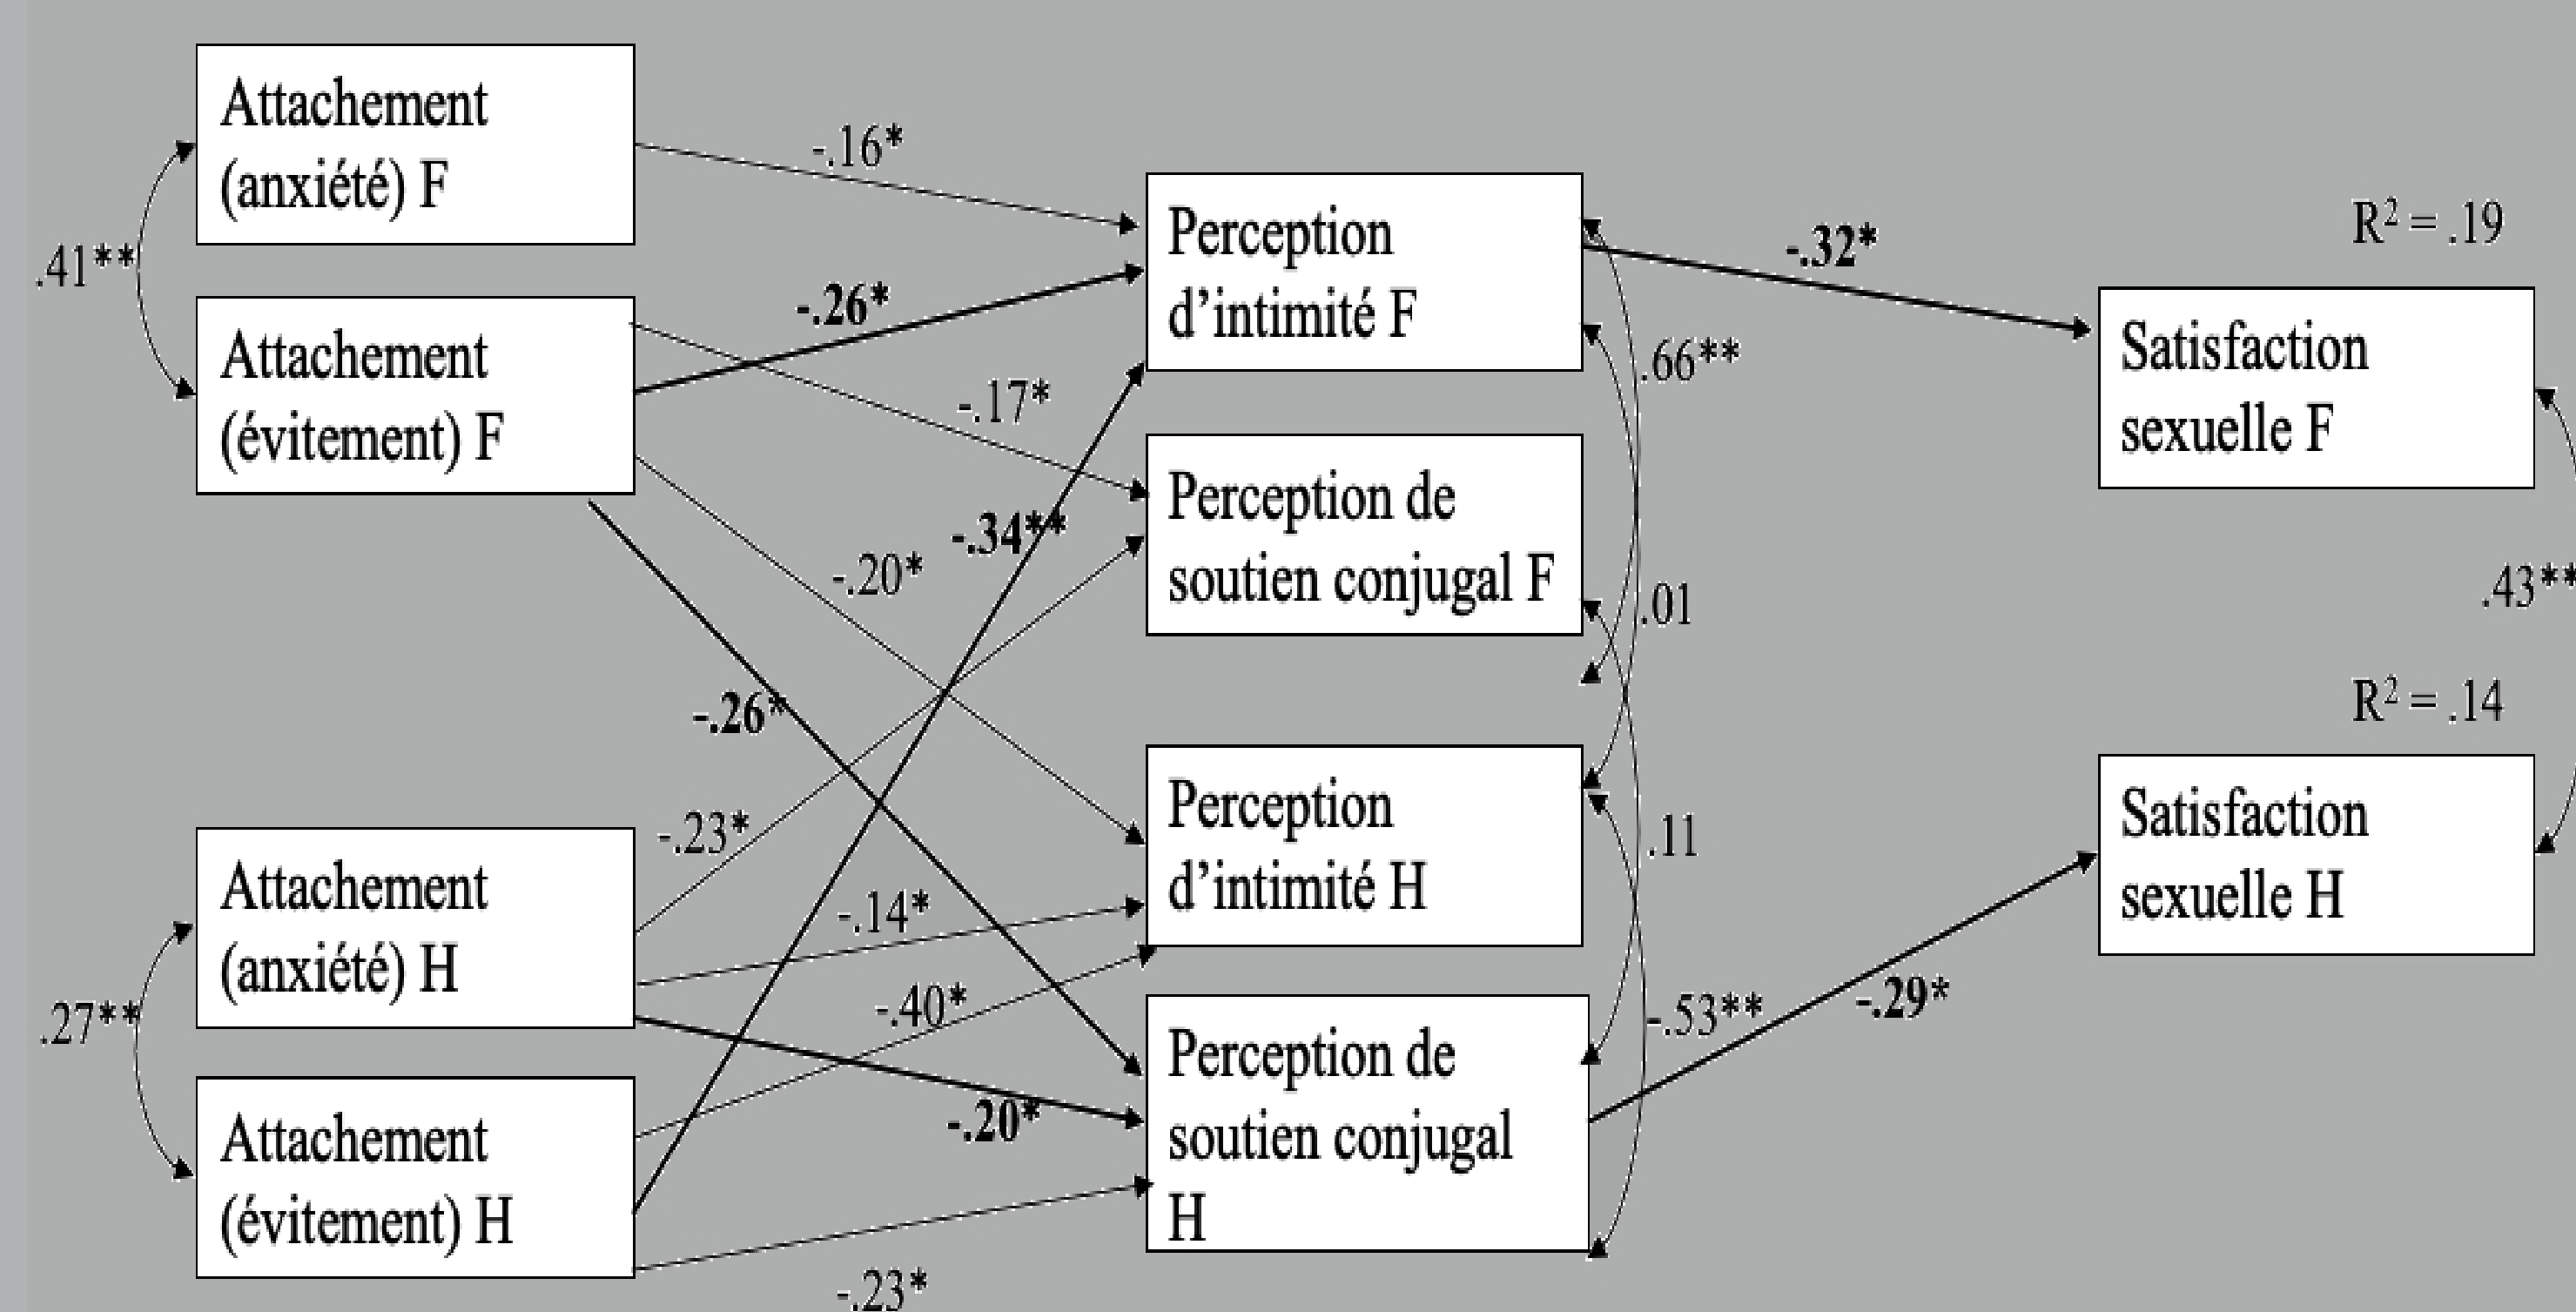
Attachement (anxiété) F

.41**

Attachement (évitement) F

-.16*

-.26*

-.17*

-.20*

-.34**

-.26*

Perception d’intimité F

Perception de soutien conjugal F

Perception d’intimité H

Perception de soutien conjugal H

.66**

.01

.11

-.53**

-.32*

R² = .19

Satisfaction sexuelle F

.43**

R² = .14

Satisfaction sexuelle H

-.29*

-.23*

Attachement (anxiété) H

.27**

Attachement (évitement) H

-.14*

-.40*

-.20*

-.23*